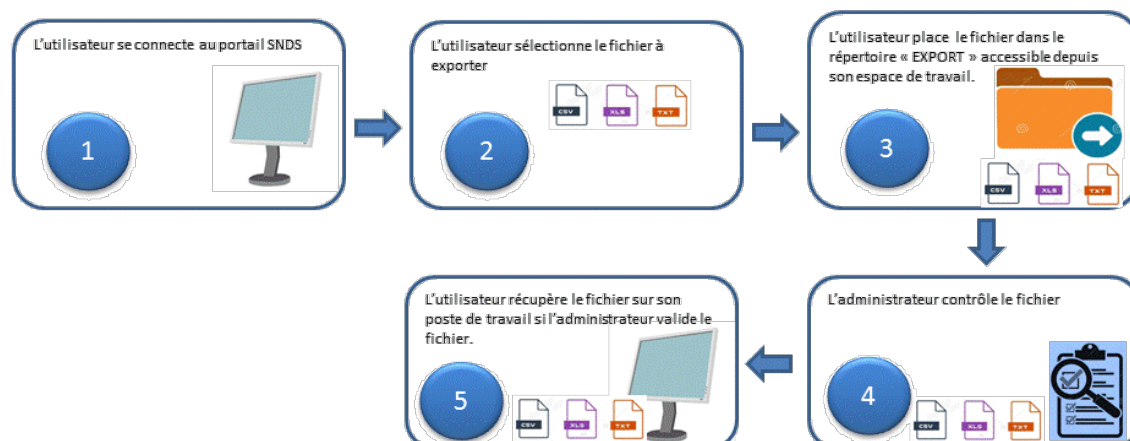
L’utilisateur se connecte au portail SNDS

1

L’utilisateur sélectionne le fichier à exporter

CSV XLS TXT

2

L’utilisateur place le fichier dans le répertoire « EXPORT » accessible depuis son espace de travail.

3

CSV XLS TXT

L’administrateur contrôle le fichier

4

CSV XLS TXT

L’utilisateur récupère le fichier sur son poste de travail si l’administrateur valide le fichier.

5

CSV XLS TXT